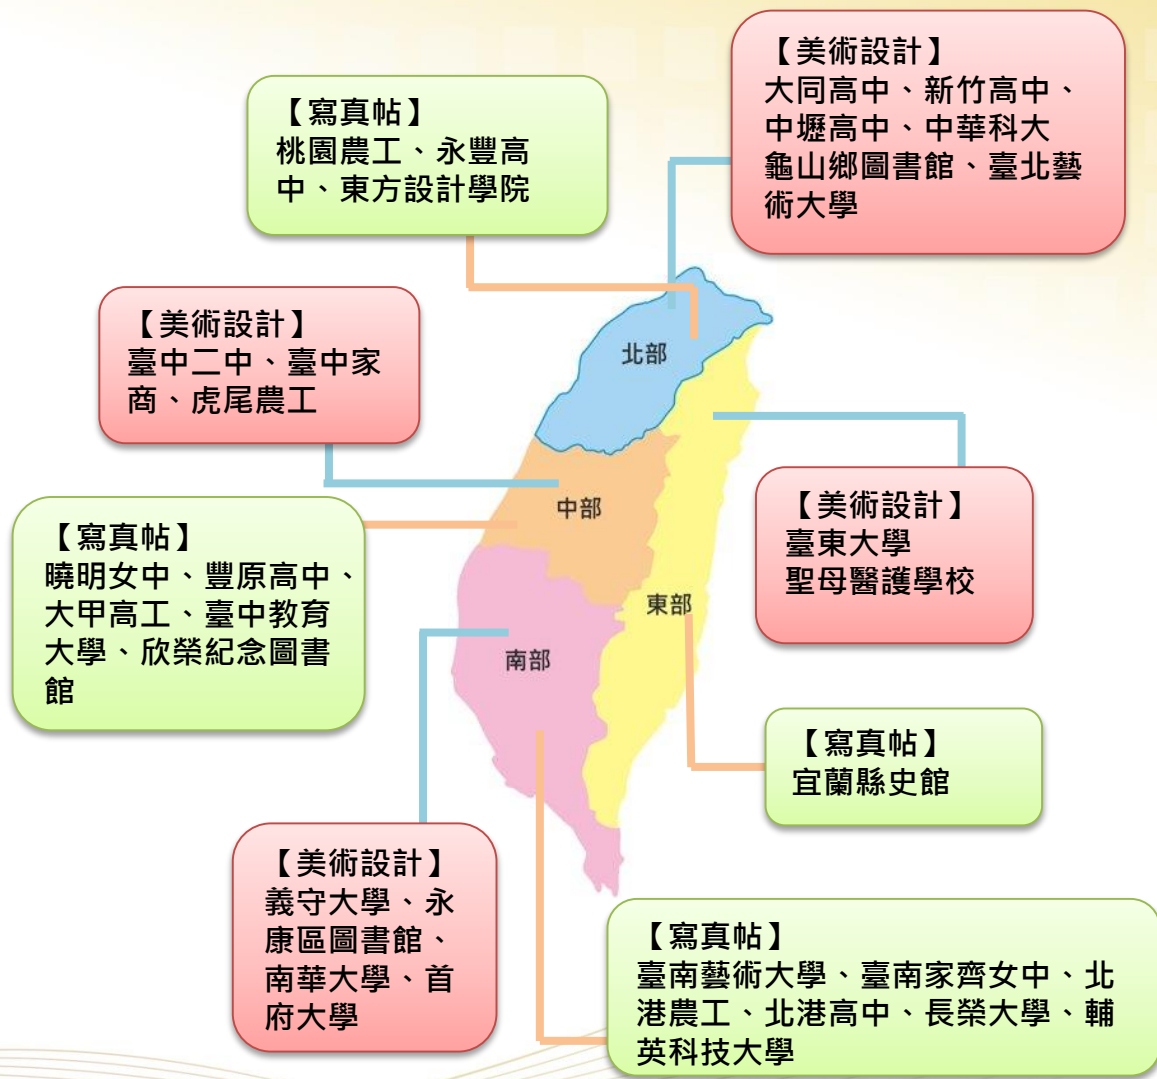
【寫真帖】
桃園農工、永豐高中、東方設計學院

【美術設計】
大同高中、新竹高中、中壢高中、中華科大
龜山鄉圖書館、臺北藝術大學

【美術設計】
臺中二中、臺中家商、虎尾農工

北部

中部

【寫真帖】
曉明女中、豐原高中、大甲高工、臺中教育大學、欣榮紀念圖書館

【美術設計】
臺東大學
聖母醫護學校

東部

南部

【寫真帖】
宜蘭縣史館

【美術設計】
義守大學、永康區圖書館、南華大學、首府大學

【寫真帖】
臺南藝術大學、臺南家齊女中、北港農工、北港高中、長榮大學、輔英科技大學